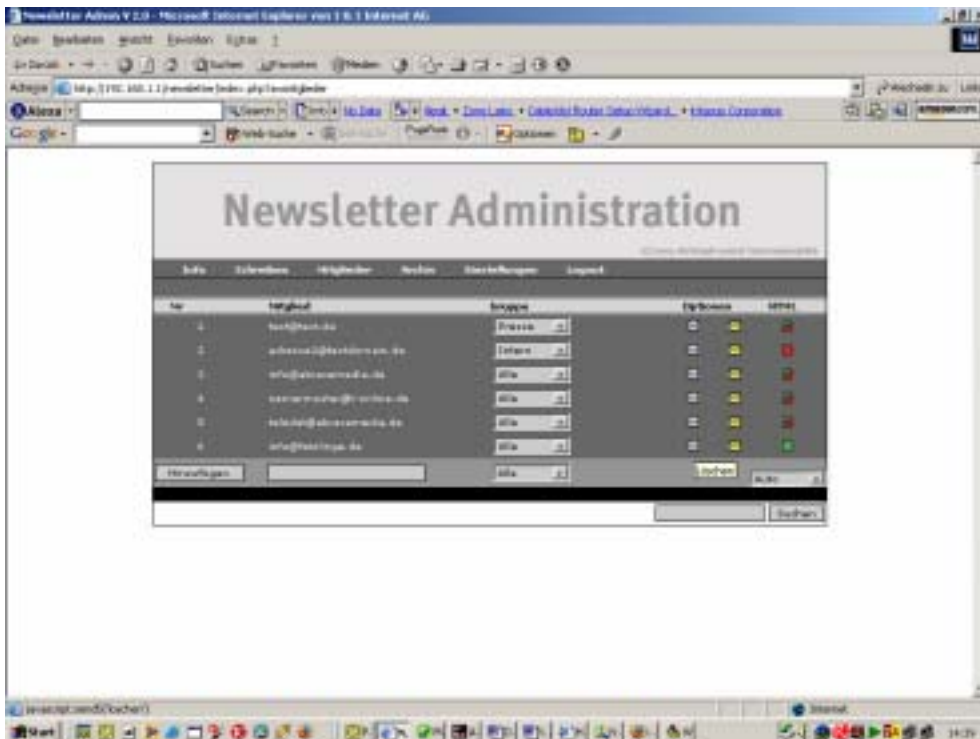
Newsletter Admin V 2.0 - Microsoft Internet Explorer von 1 & 1 Internet AG

Datei Bearbeiten Ansicht Favoriten Extras ?

Zurück Suchen Favoriten Medien

Adresse http://192.168.1.1/newsletter/index.php?mitglieder

Wechseln zu Links

Alexa Search No Data

Google Web-Suche PageRank Optionen

Newsletter Administration

Info Schreiben Mitglieder Rechte Einstellungen Logout

| Nr | Mitglied | Gruppe | Zip/Browse | | HTML |
|---|---|---|---|---|---|
| 1 | test@test.de | Presse | | | |
| 2 | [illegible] | Intern | | | |
| 3 | info@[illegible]media.de | Alle | | | |
| 4 | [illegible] | Alle | | | |
| 5 | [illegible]@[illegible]media.de | Alle | | | |
| 6 | info@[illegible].de | Alle | | | |

Hinzufügen Alle Löschen Alle

Suchen

javascript:send('löschen')

Internet

Start